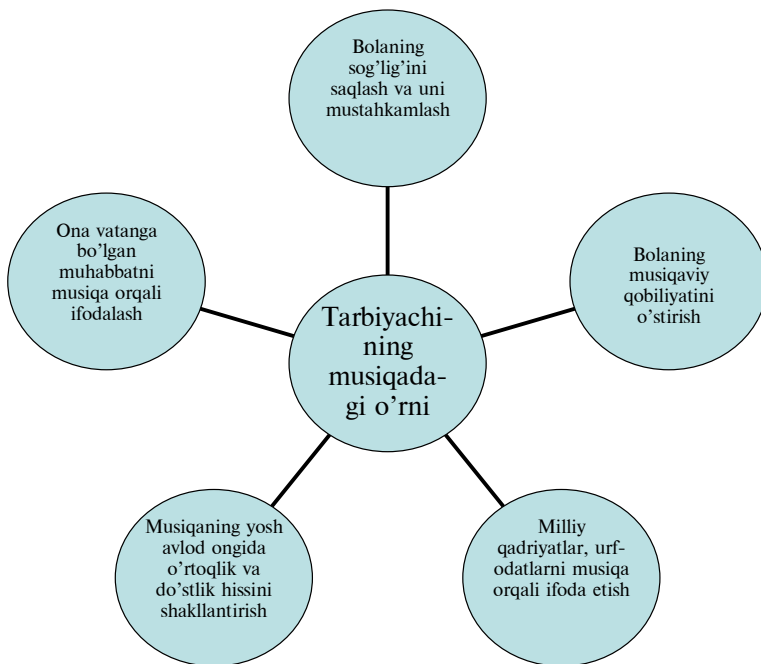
Bolaning sog'lig'ini saqlash va uni mustahkamlash

Ona vatanga bo'lgan muhabbatni musiqa orqali ifodalash

Tarbiyachining musiqadagi o'rni

Bolaning musiqaviy qobiliyatini o'stirish

Musiqaning yosh avlod ongida o'rtoqlik va do'stlik hissini shakllantirish

Milliy qadriyatlar, urf-odatlarni musiqa orqali ifoda etish